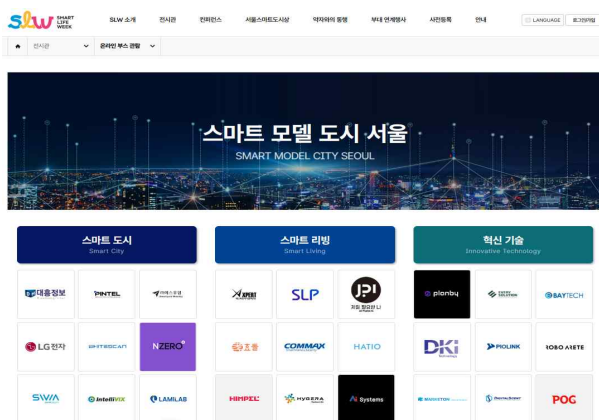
slw SMART LIFE WEEK

SLW 소개 전시관 컨퍼런스 서울스마트도시상 약자와의 동행 부대 연계행사 사전등록 안내

LANGUAGE 로그인/회원

전시관 온라인 부스 관람

스마트 모델 도시 서울
SMART MODEL CITY SEOUL

스마트 도시
Smart City

스마트 리빙
Smart Living

혁신 기술
Innovative Technology

대흥정보 PINTEL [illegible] XPERT SLP JPI plonby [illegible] BAYTECH

LG전자 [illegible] NZERO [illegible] COMMAX HATIO DKI PIOLINK ROBO ARETE

SWIA intelliVIX LAMILAB HIMPEL HYGERA Systems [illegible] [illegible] POG